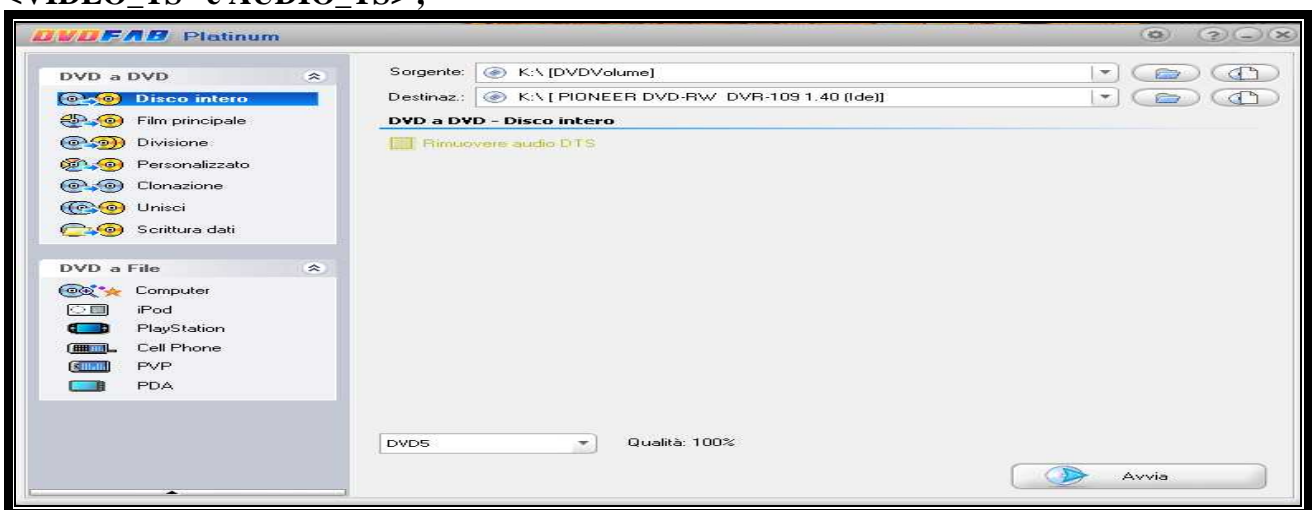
<VIDEO_TS - AUDIO_TS>;

DVDFAB Platinum

DVD a DVD
Disco intero
Film principale
Divisione
Personalizzato
Clonazione
Unisci
Scrittura dati

DVD a File
Computer
iPod
PlayStation
Cell Phone
PVP
PDA

Sorgente: K:\ [DVDVolume]
Destinaz.: K:\ [ PIONEER DVD-RW DVR-109 1.40 (Ide)]
DVD a DVD - Disco intero
Rimuovere audio DTS

DVD5
Qualità: 100%
Avvia